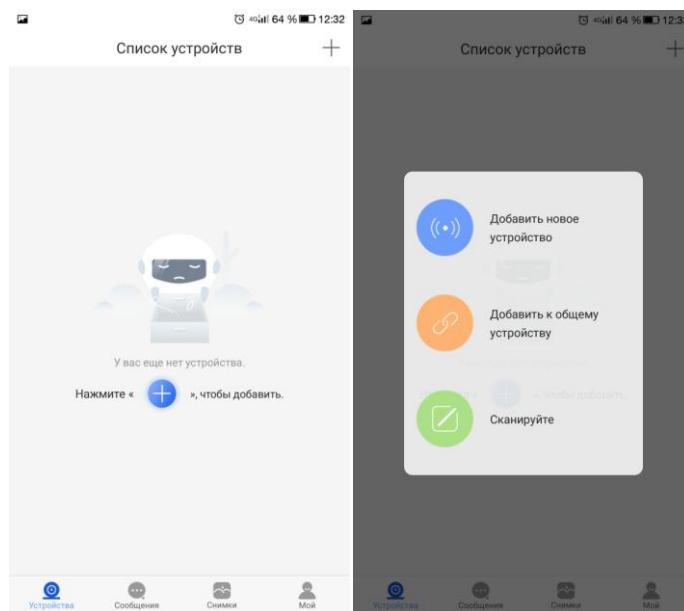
64 % 12:32

Список устройств

У вас еще нет устройства.

Нажмите « », чтобы добавить.

Устройства
Сообщения
Снимки
Мой

64 % 12:3

Список устройств

Добавить новое устройство

Добавить к общему устройству

Сканируйте

Устройства
Сообщения
Снимки
Мой